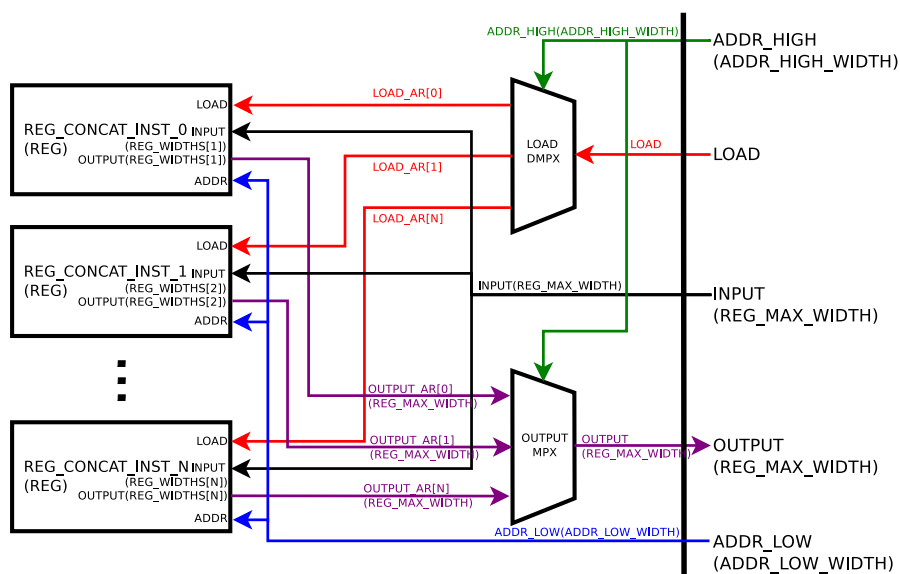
ADDR_HIGH(ADDR_HIGH_WIDTH)
ADDR_HIGH
(ADDR_HIGH_WIDTH)

LOAD_AR[0]

REG_CONCAT_INST_0
(REG)
LOAD
INPUT
(REG_WIDTHS[1])
OUTPUT(REG_WIDTHS[1])
ADDR

LOAD
DMPX

LOAD
LOAD

LOAD_AR[1]

LOAD_AR[N]

REG_CONCAT_INST_1
(REG)
LOAD
INPUT
(REG_WIDTHS[2])
OUTPUT(REG_WIDTHS[2])
ADDR

INPUT(REG_MAX_WIDTH)
INPUT
(REG_MAX_WIDTH)

OUTPUT_AR[0]
(REG_MAX_WIDTH)

REG_CONCAT_INST_N
(REG)
LOAD
INPUT
(REG_WIDTHS[N])
OUTPUT(REG_WIDTHS[N])
ADDR

OUTPUT_AR[1]
(REG_MAX_WIDTH)

OUTPUT
MPX

OUTPUT
(REG_MAX_WIDTH)
OUTPUT
(REG_MAX_WIDTH)

OUTPUT_AR[N]
(REG_MAX_WIDTH)

ADDR_LOW(ADDR_LOW_WIDTH)
ADDR_LOW
(ADDR_LOW_WIDTH)